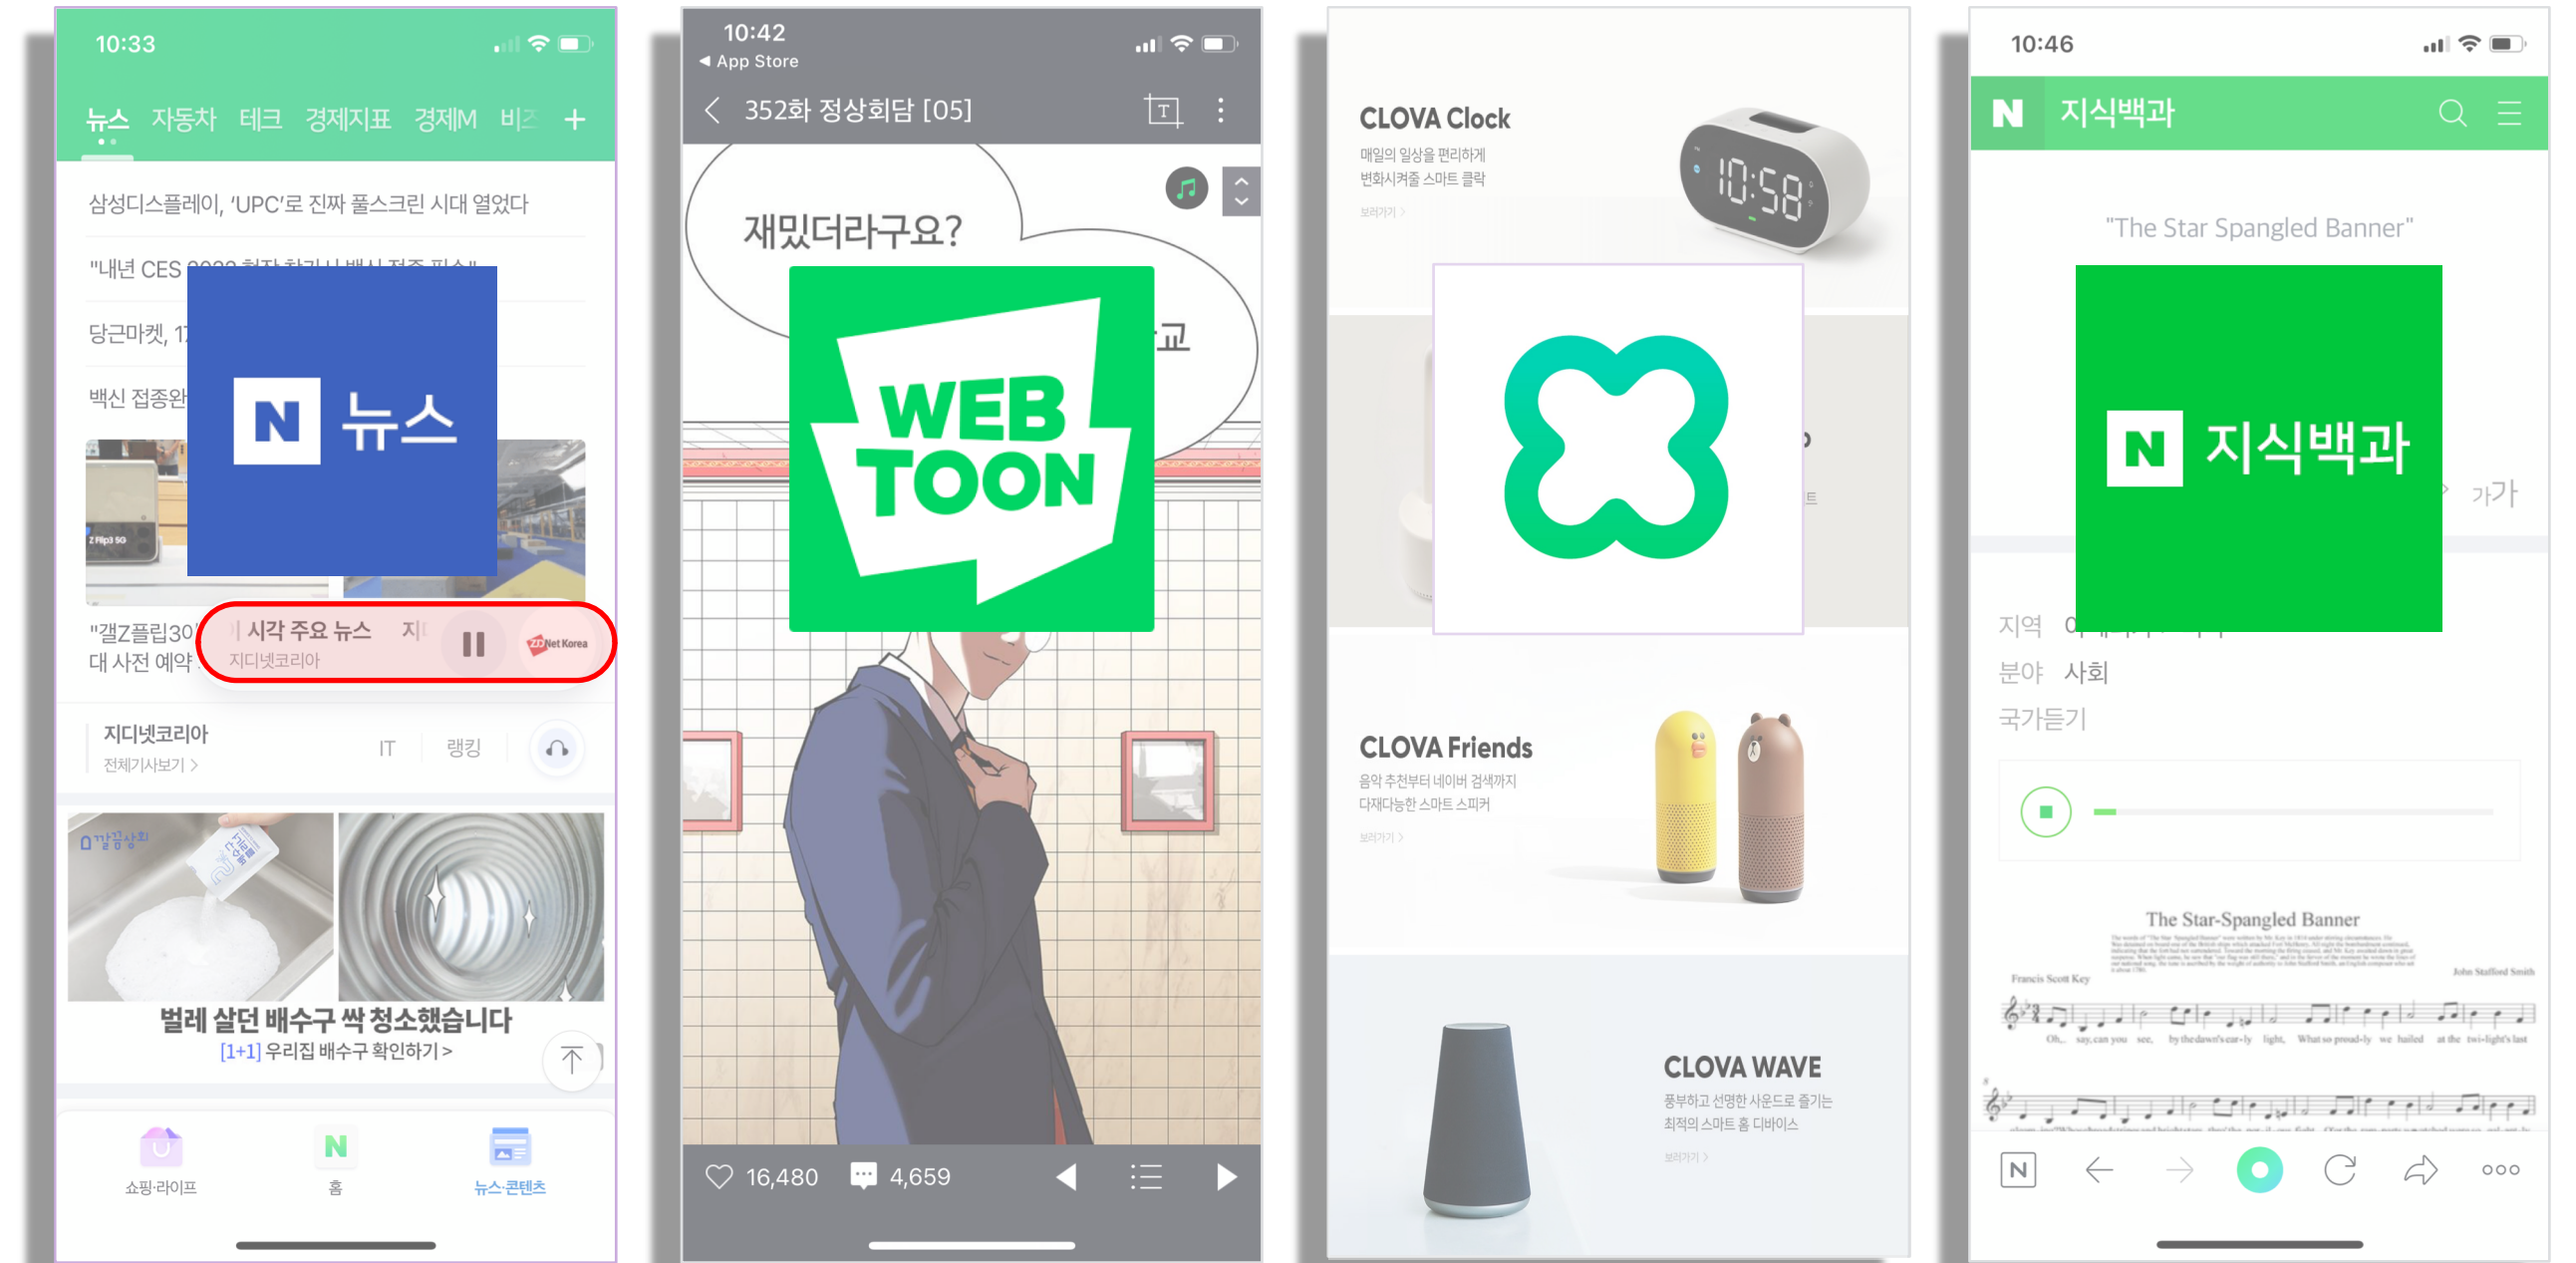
10:33

뉴스 자동차 테크 경제지표 경제M 비즈 +

삼성디스플레이, 'UPC'로 진짜 풀스크린 시대 열었다

"내년 CES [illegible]

당근마켓, 1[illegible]

백신 접종완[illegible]

N 뉴스

"갤Z플립3이 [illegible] 대 사전 예약

시각 주요 뉴스 지디넷코리아

ZDNet Korea

지디넷코리아 전체기사보기 >

IT 랭킹

벌레 살던 배수구 싹 청소했습니다

[1+1] 우리집 배수구 확인하기 >

쇼핑·라이프 홈 뉴스·콘텐츠

10:42
◀ App Store

352화 정상회담 [05]

재밌더라구요?

WEB TOON

16,480 4,659

CLOVA Clock
매일의 일상을 편리하게 변화시켜줄 스마트 클락
보러가기 >

10:58

CLOVA Friends
음악 추천부터 네이버 검색까지 다재다능한 스마트 스피커
보러가기 >

CLOVA WAVE
풍부하고 선명한 사운드로 즐기는 최적의 스마트 홈 디바이스
보러가기 >

10:46

N 지식백과

"The Star Spangled Banner"

N 지식백과

가가

지역

분야 사회

국가듣기

The Star-Spangled Banner

Francis Scott Key

John Stafford Smith